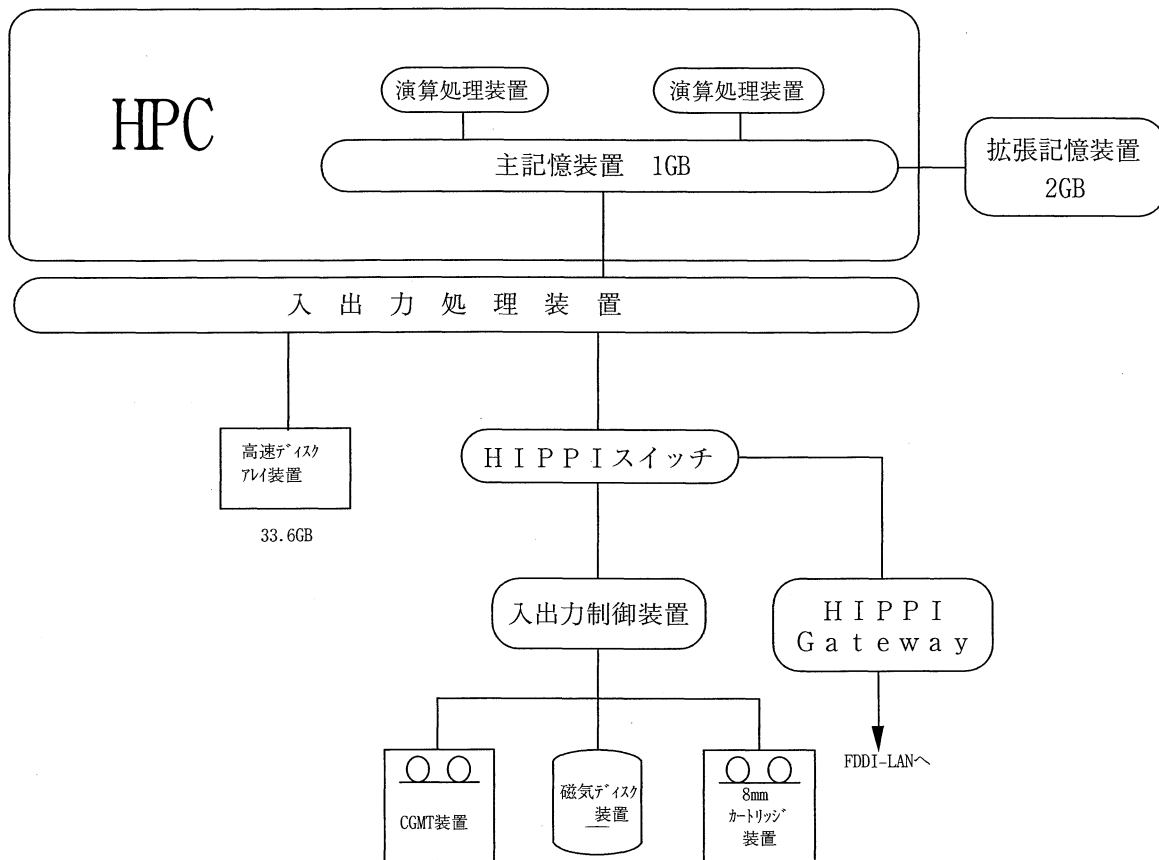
HPC

演算処理装置

演算処理装置

主記憶装置 1GB

拡張記憶装置
2GB

入 出 力 処 理 装 置

高速ディスク
アレイ装置

33.6GB

HIPPIスイッチ

入出力制御装置

HIPPI
Gateway

FDDI-LANへ

CGMT装置

磁気ディスク
装置

8mm
カートリッジ
装置